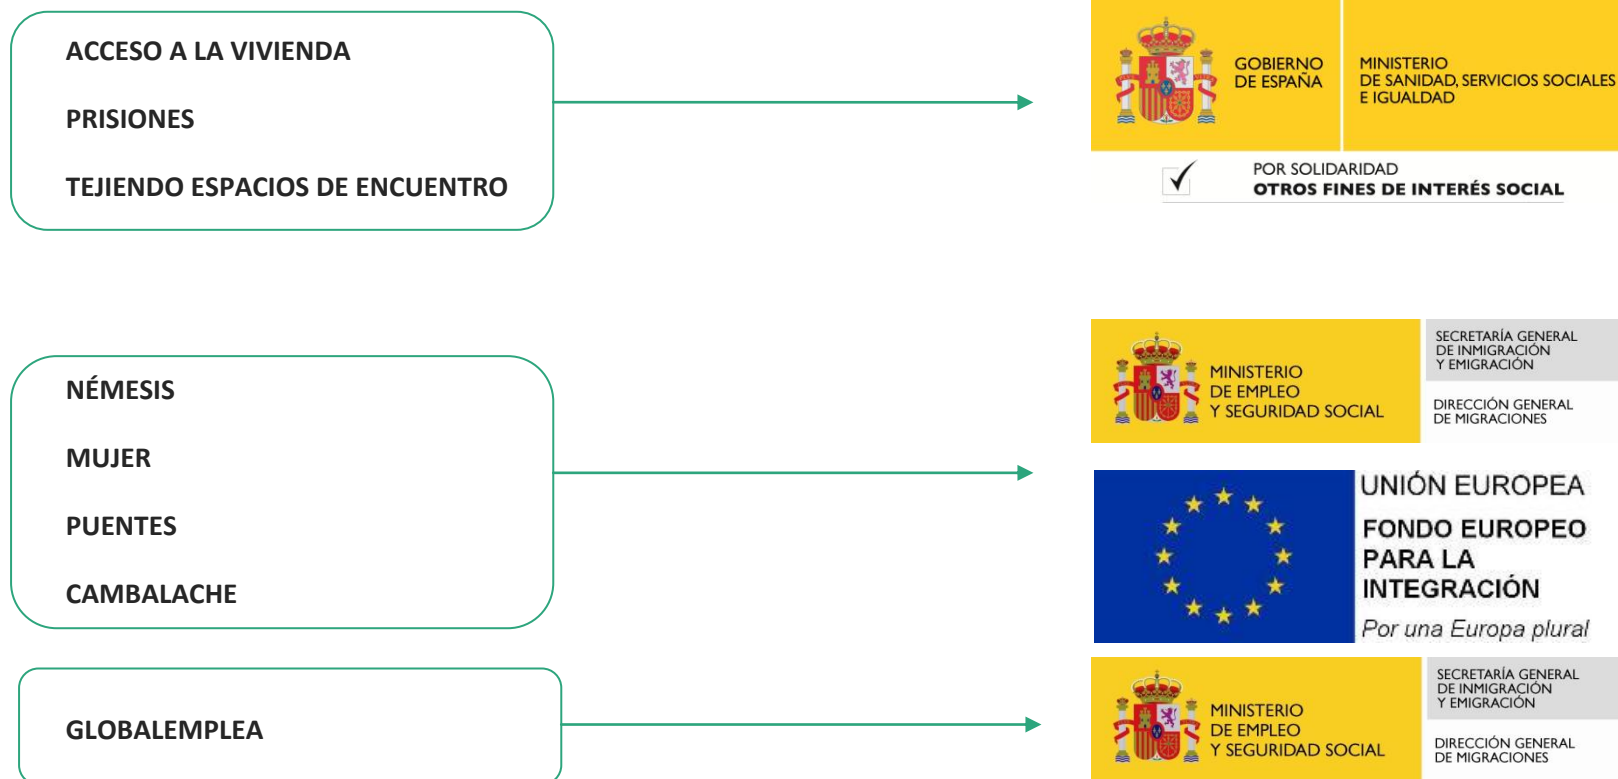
ACCESO A LA VIVIENDA

PRISIONES

TEJIENDO ESPACIOS DE ENCUENTRO

GOBIERNO DE ESPAÑA

MINISTERIO DE SANIDAD, SERVICIOS SOCIALES E IGUALDAD

POR SOLIDARIDAD
OTROS FINES DE INTERÉS SOCIAL

NÉMESIS

MUJER

PUENTES

CAMBALACHE

MINISTERIO DE EMPLEO Y SEGURIDAD SOCIAL

SECRETARÍA GENERAL DE INMIGRACIÓN Y EMIGRACIÓN

DIRECCIÓN GENERAL DE MIGRACIONES

UNIÓN EUROPEA

FONDO EUROPEO PARA LA INTEGRACIÓN

Por una Europa plural

GLOBALEMPLEA

MINISTERIO DE EMPLEO Y SEGURIDAD SOCIAL

SECRETARÍA GENERAL DE INMIGRACIÓN Y EMIGRACIÓN

DIRECCIÓN GENERAL DE MIGRACIONES